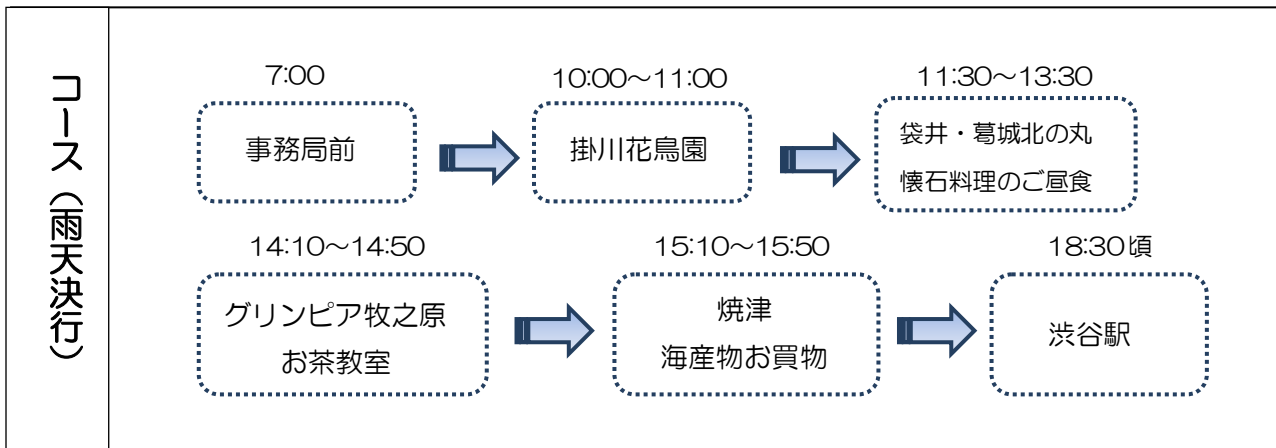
| コース（雨天決行） | 7:00 事務局前 → 10:00～11:00 掛川花鳥園 → 11:30～13:30 袋井・葛城北の丸 懐石料理のご昼食<br>14:10～14:50 グリンピア牧之原 お茶教室 → 15:10～15:50 焼津 海産物お買物 → 18:30頃 渋谷駅 |
|---|---|